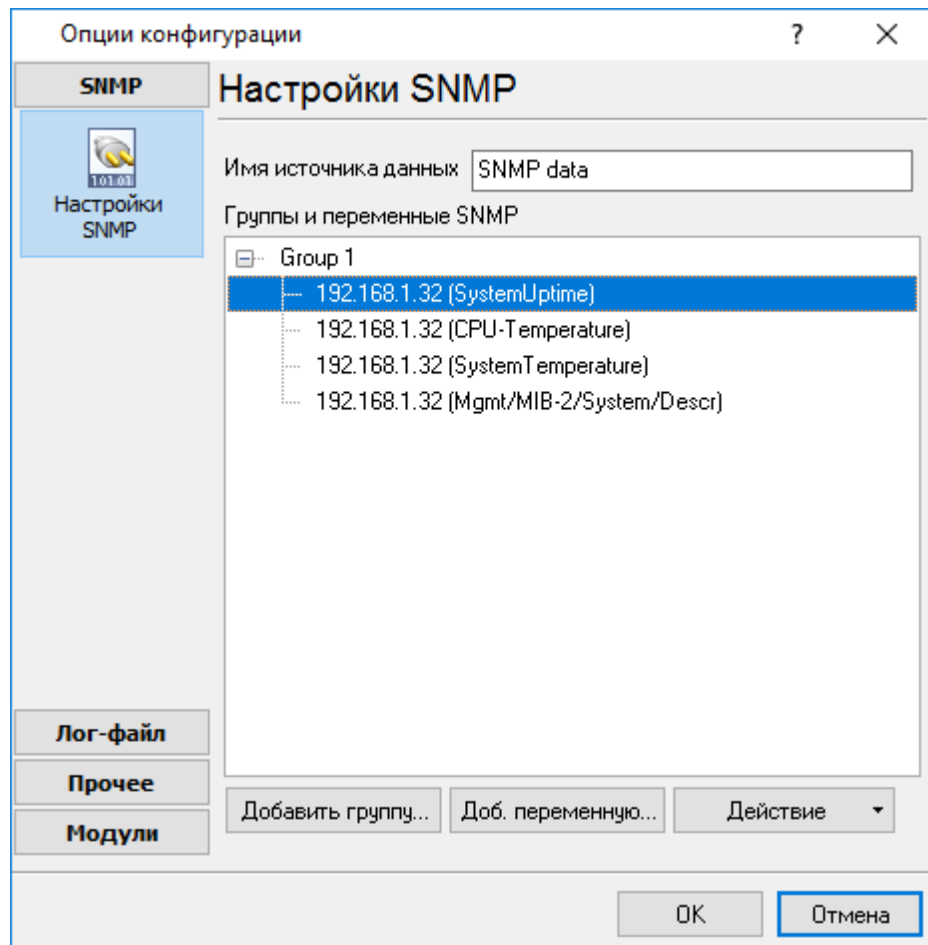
Опции конфигурации

?

SNMP

Настройки SNMP

101 01

Настройки SNMP

Имя источника данных SNMP data

Группы и переменные SNMP

Group 1
192.168.1.32 (SystemUptime)
192.168.1.32 (CPU-Temperature)
192.168.1.32 (SystemTemperature)
192.168.1.32 (Mgmt/MIB-2/System/Descr)

Лог-файл

Прочее

Модули

Добавить группу...

Доб. переменную...

Действие

OK

Отмена